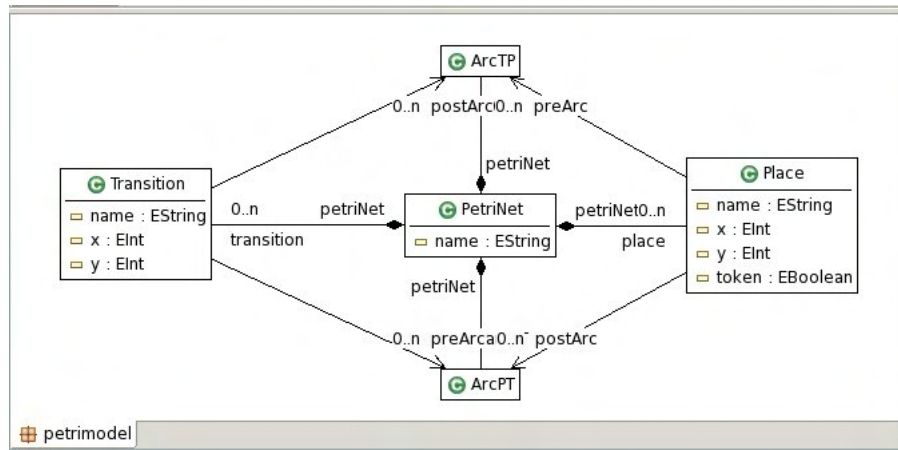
ArcTP

0..n postArc0..n preArc

petriNet

Transition
name : EString
x : EInt
y : EInt

0..n
transition

petriNet

PetriNet
name : EString

petriNet0..n
place

Place
name : EString
x : EInt
y : EInt
token : EBoolean

petriNet

0..n preArca0..n postArc

ArcPT

petrimodel